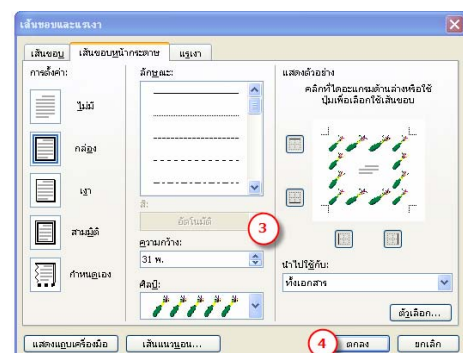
เส้นขอบและแรเงา

เส้นขอบ | เส้นขอบหน้ากระดาษ | แรเงา

การตั้งค่า:

ไม่มี

กล่อง

เงา

สามมิติ

กำหนดเอง

ลักษณะ:

สี:

อัตโนมัติ

ความกว้าง:

31 พ.

ศิลป์:

แสดงตัวอย่าง

คลิกที่ไดอะแกรมด้านล่างหรือใช้ปุ่มเพื่อเลือกใช้เส้นขอบ

นำไปใช้กับ:

ทั้งเอกสาร

ตัวเลือก...

3

แสดงแถบเครื่องมือ

เส้นแนวนอน...

4

ตกลง

ยกเลิก